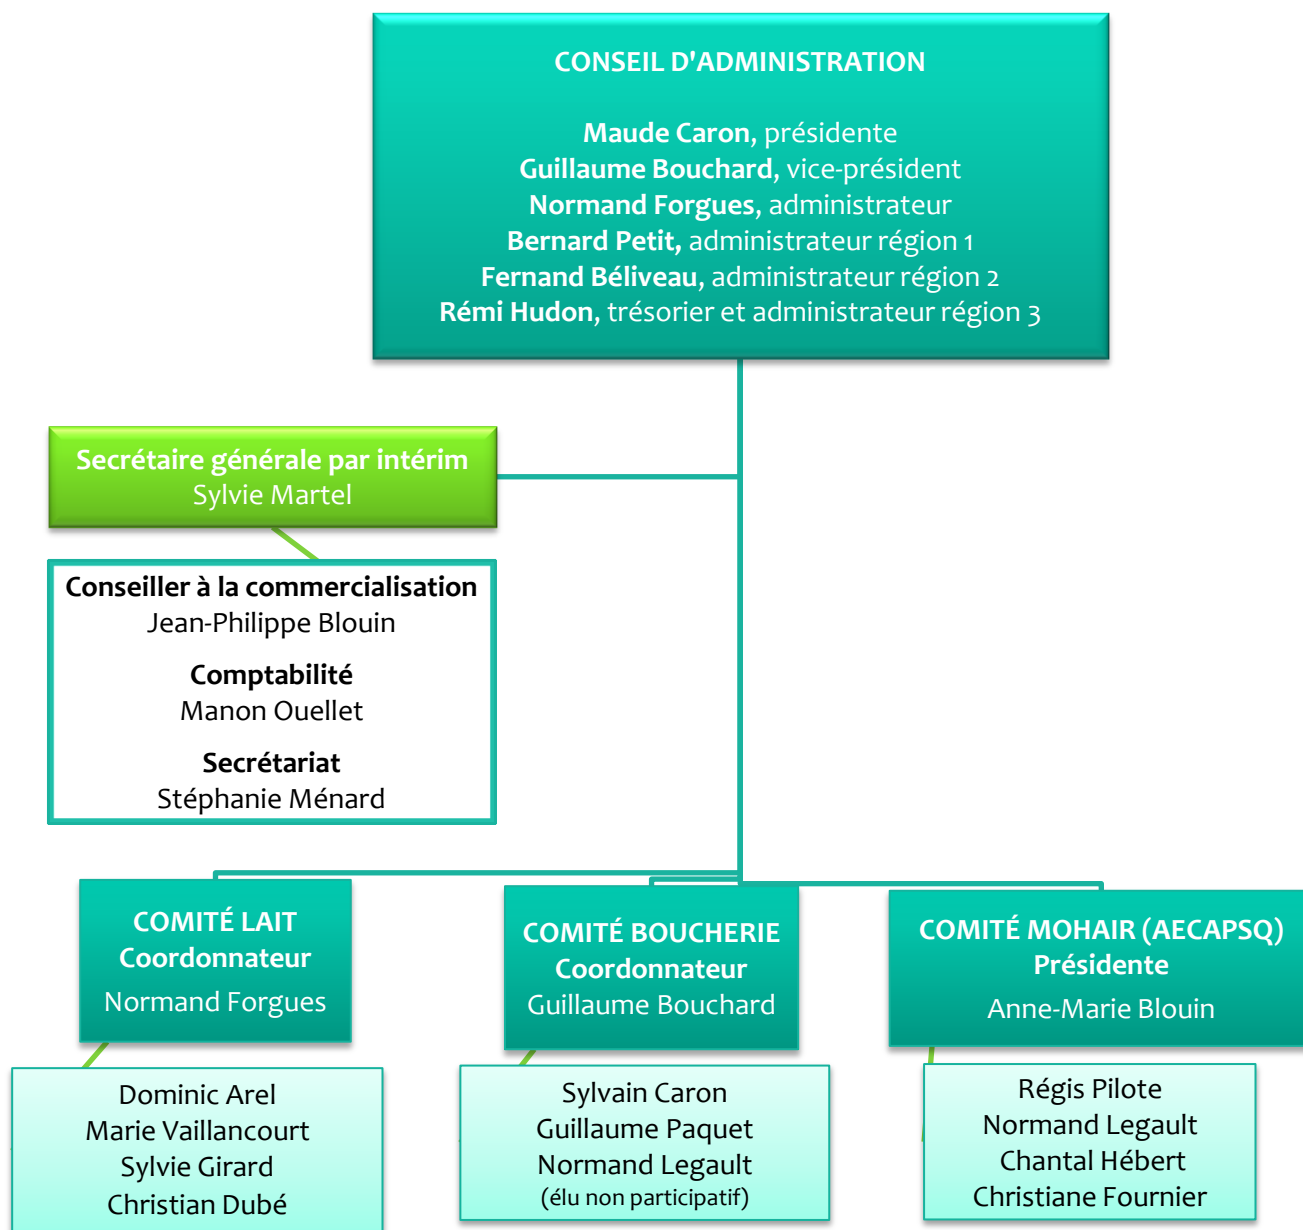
CONSEIL D'ADMINISTRATION

**Maude Caron**, présidente
**Guillaume Bouchard**, vice-président
**Normand Forgues**, administrateur
**Bernard Petit,** administrateur région 1
**Fernand Béliveau,** administrateur région 2
**Rémi Hudon**, trésorier et administrateur région 3

**Secrétaire générale par intérim**
Sylvie Martel

**Conseiller à la commercialisation**
Jean-Philippe Blouin

**Comptabilité**
Manon Ouellet

**Secrétariat**
Stéphanie Ménard

COMITÉ LAIT
**Coordonnateur**
Normand Forgues

Dominic Arel
Marie Vaillancourt
Sylvie Girard
Christian Dubé

COMITÉ BOUCHERIE
**Coordonnateur**
Guillaume Bouchard

Sylvain Caron
Guillaume Paquet
Normand Legault
(élu non participatif)

COMITÉ MOHAIR (AECAPSQ)
**Présidente**
Anne-Marie Blouin

Régis Pilote
Normand Legault
Chantal Hébert
Christiane Fournier